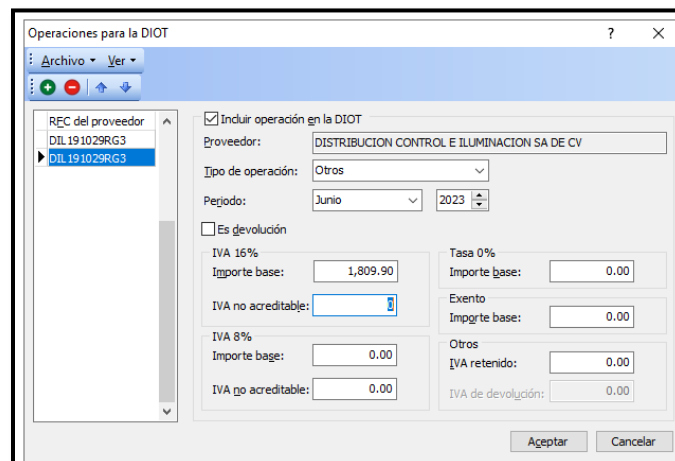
Operaciones para la DIOT
?
X
Archivo ▾ Ver ▾
RFC del proveedor
DIL191029RG3
DIL191029RG3
Incluir operación en la DIOT
Proveedor: DISTRIBUCION CONTROL E ILUMINACION SA DE CV
Tipo de operación: Otros
Periodo: Junio 2023
Es devolución
IVA 16%
Importe base: 1,809.90
IVA no acreditable: 0
IVA 8%
Importe base: 0.00
IVA no acreditable: 0.00
Tasa 0%
Importe base: 0.00
Exento
Importe base: 0.00
Otros
IVA retenido: 0.00
IVA de devolución: 0.00
Aceptar
Cancelar